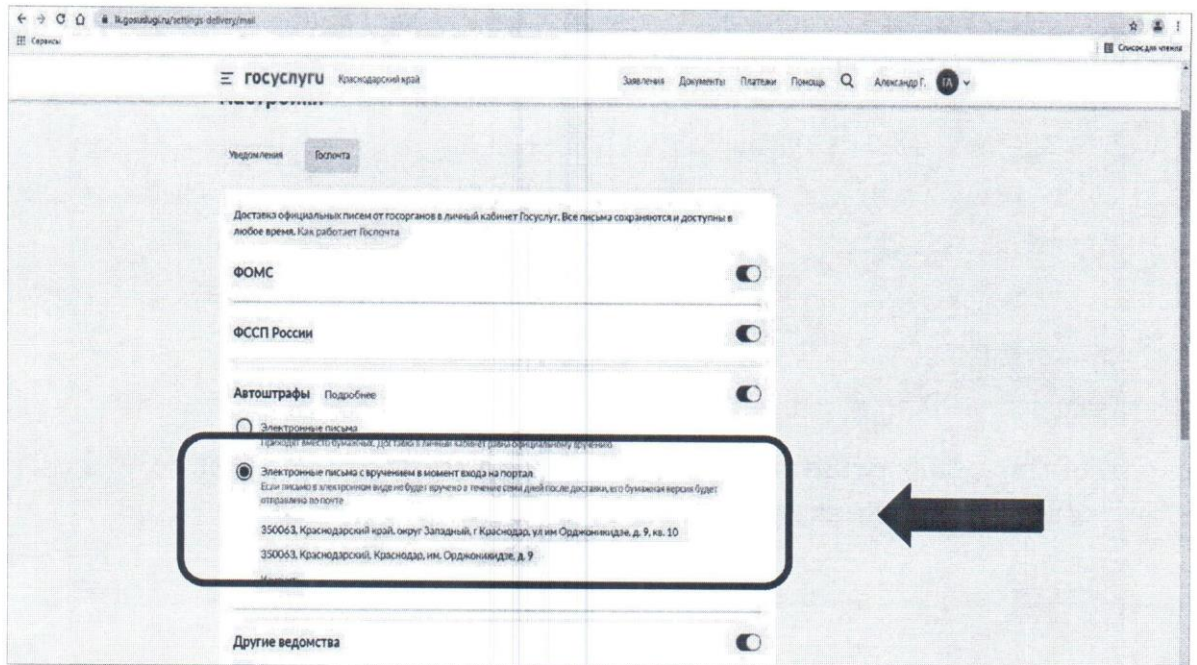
lk.gosuslugi.ru/settings delivery/mail

Сервисы

Список для чтения

госуслуги Краснодарский край

Заявления Документы Платежи Помощь Александр Г. ГА

Настройки

Уведомления Госпочта

Доставка официальных писем от госорганов в личный кабинет Госуслуг. Все письма сохраняются и доступны в любое время. Как работает Госпочта

ФОМС

ФССП России

Автоштрафы Подробнее

Электронные письма
Приходят вместо бумажных. Доставка в личный кабинет равна официальному вручению

Электронные письма с вручением в момент входа на портал
Если письмо в электронном виде не будет вручено в течение семи дней после доставки, его бумажная версия будет отправлена по почте

350063, Краснодарский край, округ Западный, г Краснодар, ул им Орджоникидзе, д. 9, кв. 10

350063, Краснодарский, Краснодар, им. Орджоникидзе, д. 9

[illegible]

Другие ведомства